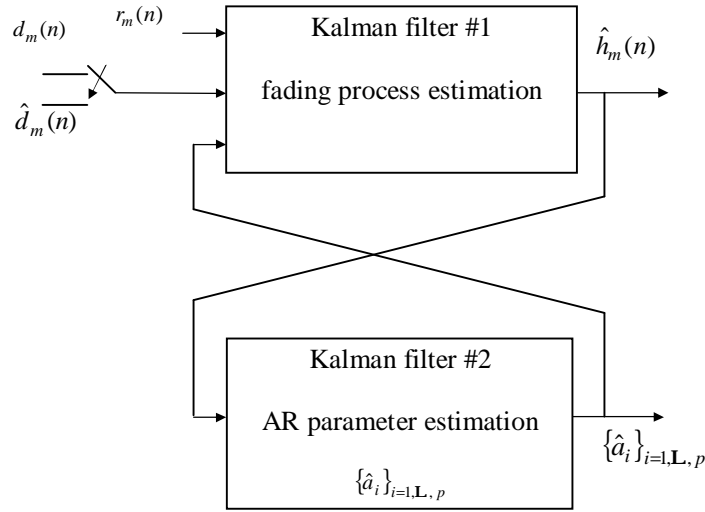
$r_m(n)$

$d_m(n)$

$\hat{d}_m(n)$

Kalman filter #1

fading process estimation

$\hat{h}_m(n)$

Kalman filter #2

AR parameter estimation

$\{\hat{a}_i\}_{i=1,\mathbf{L},p}$

$\{\hat{a}_i\}_{i=1,\mathbf{L},p}$